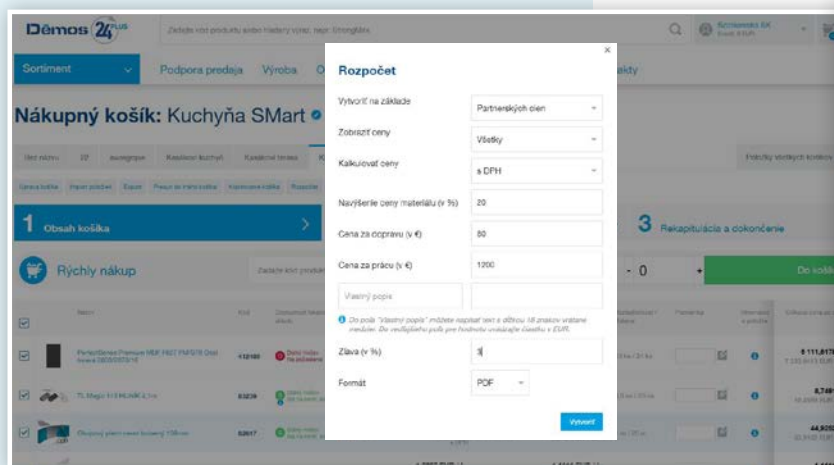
Dēmos 24 plus

Zadajte kód produktu alebo hľadaný výraz, napr. Stronghex

Sortiment

Podpora predaja

Výroba

Nákupný košík: Kuchyňa SMart

1 Obsah košíka

3 Rekapitulácia a dokončenie

Rýchly nákup

- 0 +

Do koší

Rozpočet

×

Vytvoriť na základe: Partnerských cien

Zobraziť ceny: Všetky

Kalkulovať ceny: s DPH

Navýšenie ceny materiálu (v %): 20

Cena za dopravu (v €): 80

Cena za prácu (v €): 1200

Vlastný popis

Do poľa "Vlastný popis" môžete napísať text s dĺžkou 18 znakov vrátane medzier. Do vedľajšieho poľa pre hodnotu uvádzajte čiastku v EUR.

Zľava (v %): 3

Formát: PDF

Vytvoriť